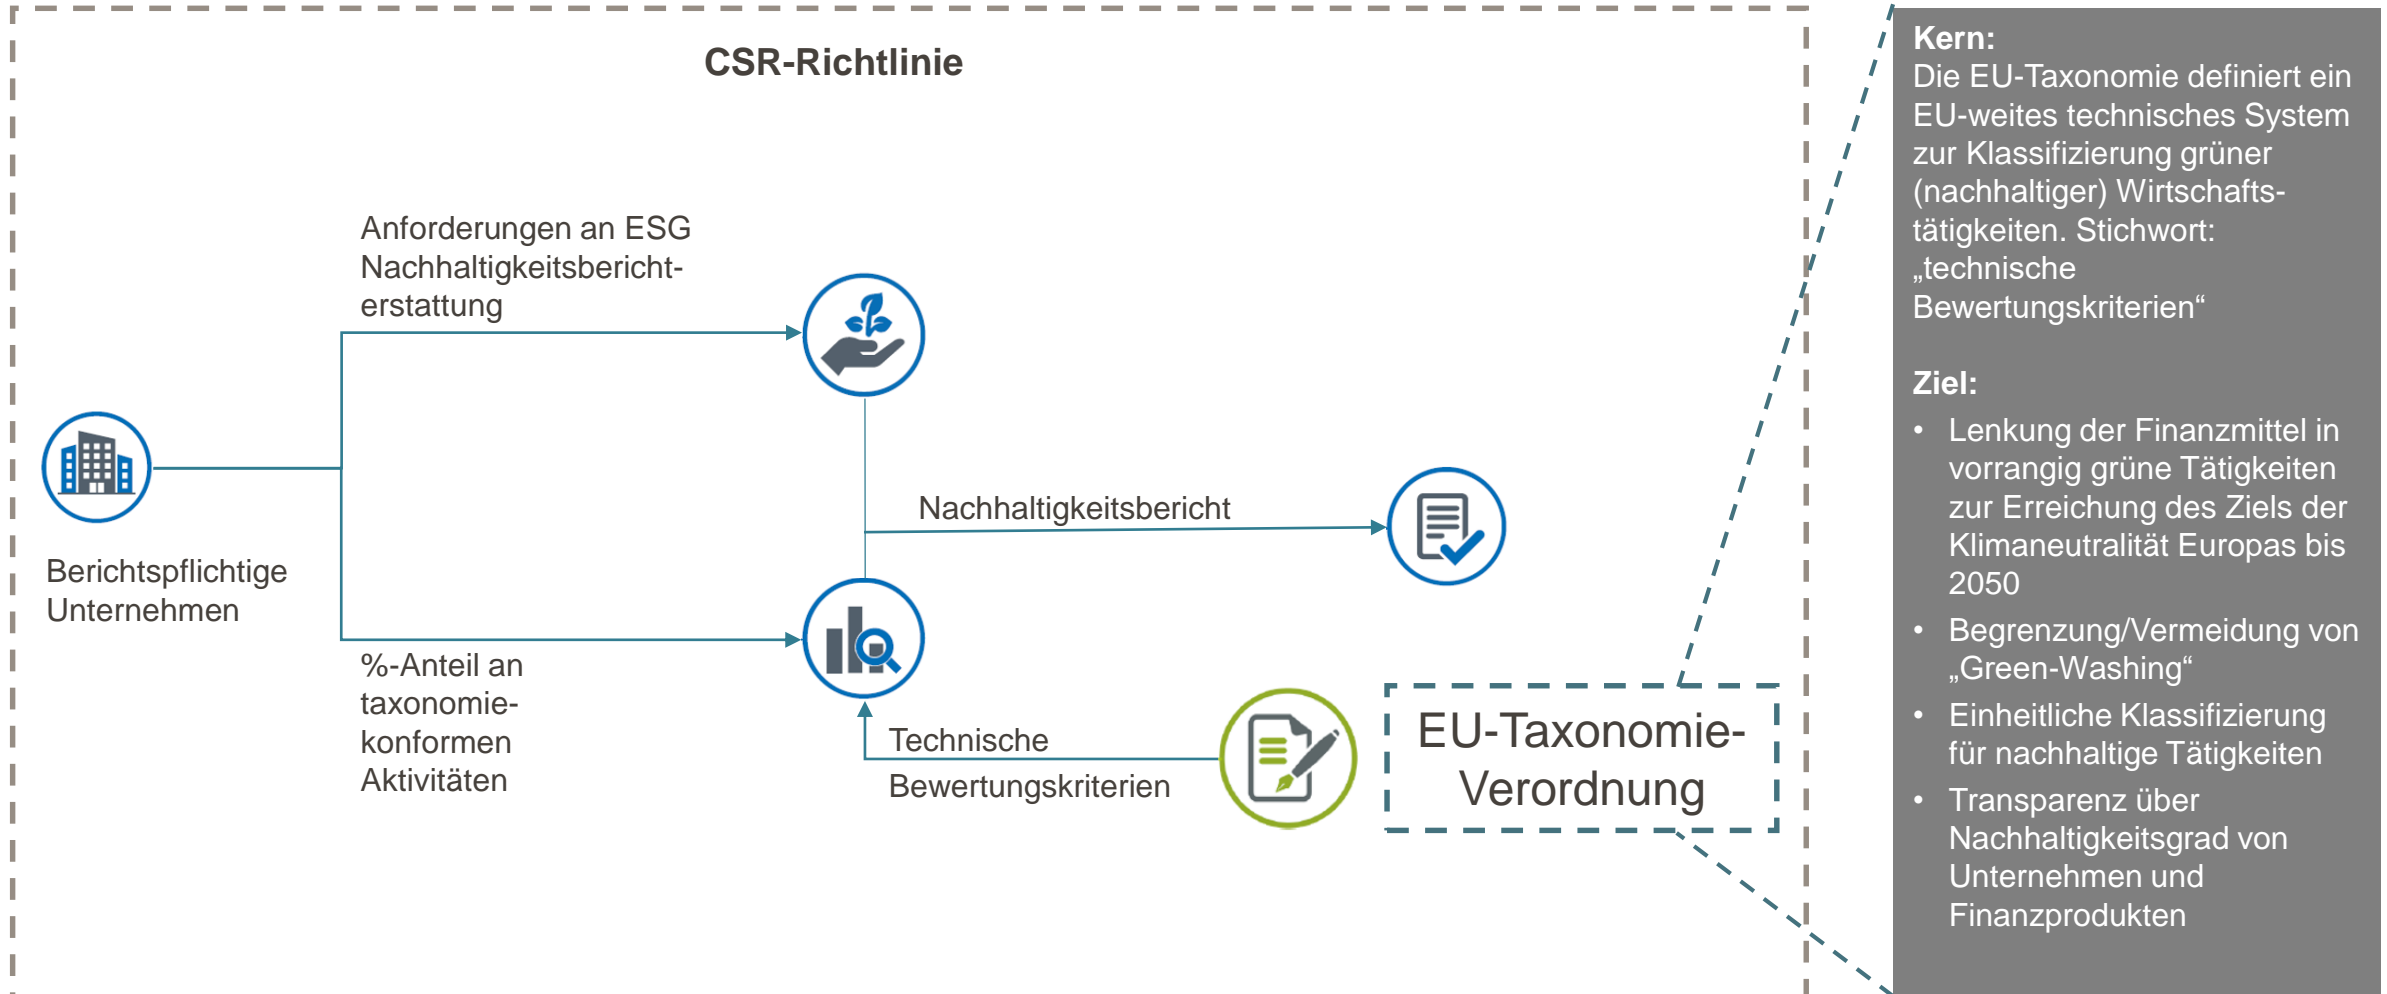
CSR-Richtlinie

Anforderungen an ESG Nachhaltigkeitsberichterstattung

Berichtspflichtige Unternehmen

Nachhaltigkeitsbericht

%-Anteil an taxonomiekonformen Aktivitäten

Technische Bewertungskriterien

EU-Taxonomie-Verordnung

Kern:
Die EU-Taxonomie definiert ein EU-weites technisches System zur Klassifizierung grüner (nachhaltiger) Wirtschaftstätigkeiten. Stichwort: „technische Bewertungskriterien“

Ziel:
• Lenkung der Finanzmittel in vorrangig grüne Tätigkeiten zur Erreichung des Ziels der Klimaneutralität Europas bis 2050
• Begrenzung/Vermeidung von „Green-Washing“
• Einheitliche Klassifizierung für nachhaltige Tätigkeiten
• Transparenz über Nachhaltigkeitsgrad von Unternehmen und Finanzprodukten